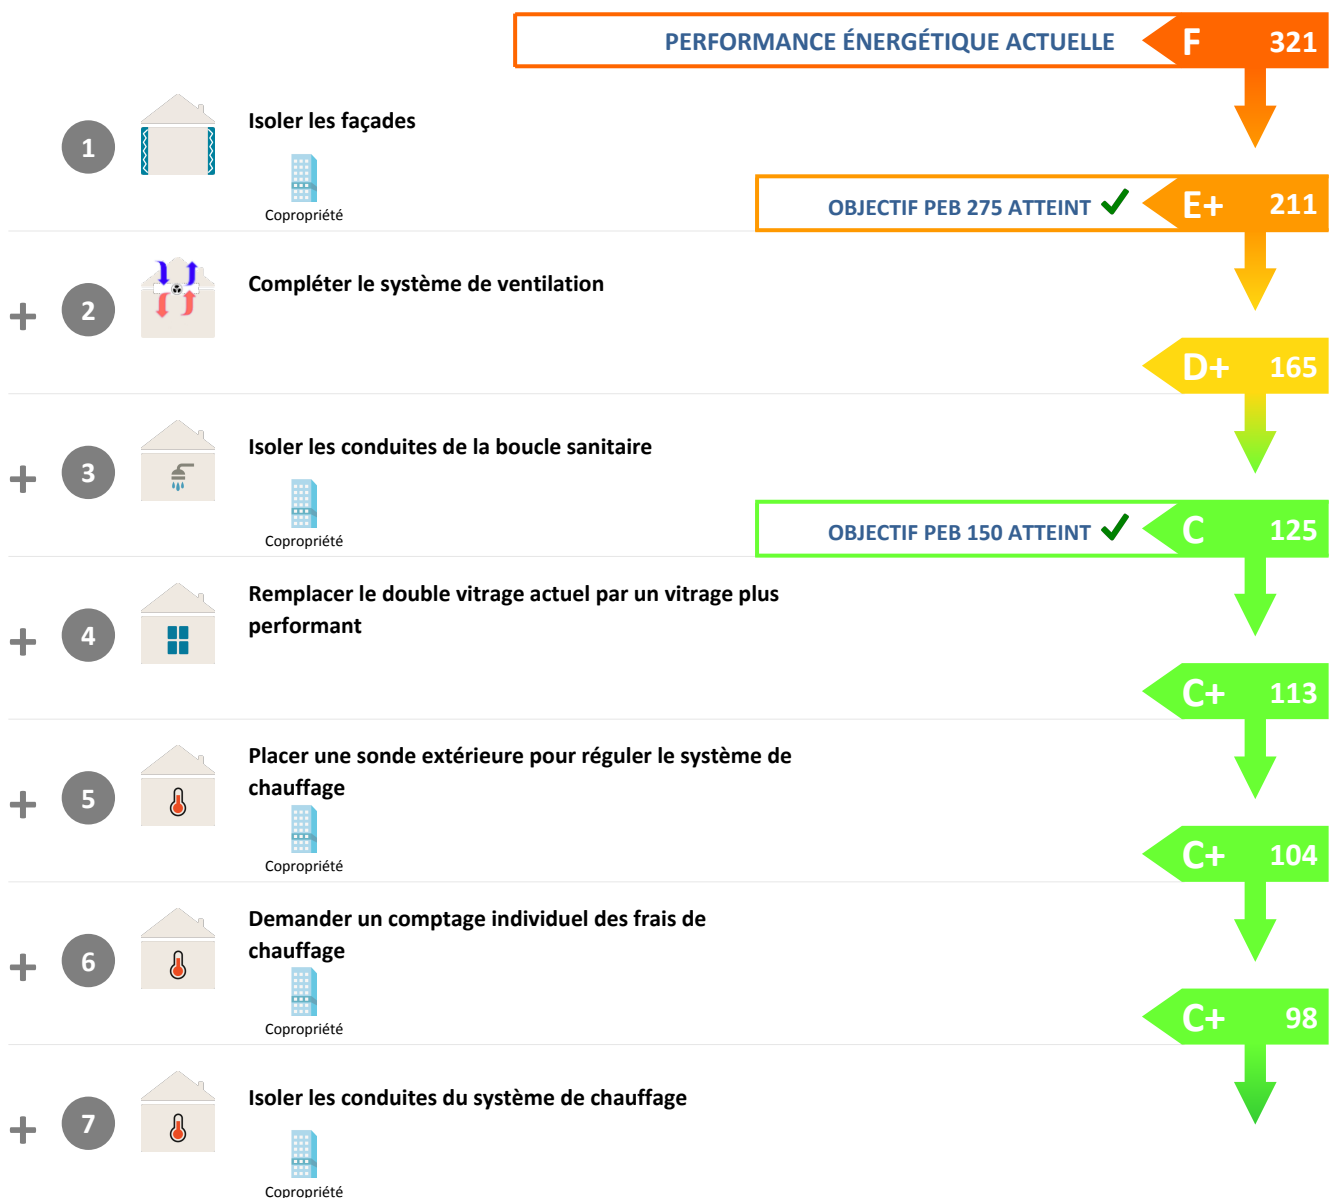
PERFORMANCE ÉNERGÉTIQUE ACTUELLE F 321

1 Isoler les façades
Copropriété

OBJECTIF PEB 275 ATTEINT ✓ E+ 211

+ 2 Compléter le système de ventilation

D+ 165

+ 3 Isoler les conduites de la boucle sanitaire
Copropriété

OBJECTIF PEB 150 ATTEINT ✓ C 125

+ 4 Remplacer le double vitrage actuel par un vitrage plus performant

C+ 113

+ 5 Placer une sonde extérieure pour réguler le système de chauffage
Copropriété

C+ 104

+ 6 Demander un comptage individuel des frais de chauffage
Copropriété

C+ 98

+ 7 Isoler les conduites du système de chauffage
Copropriété